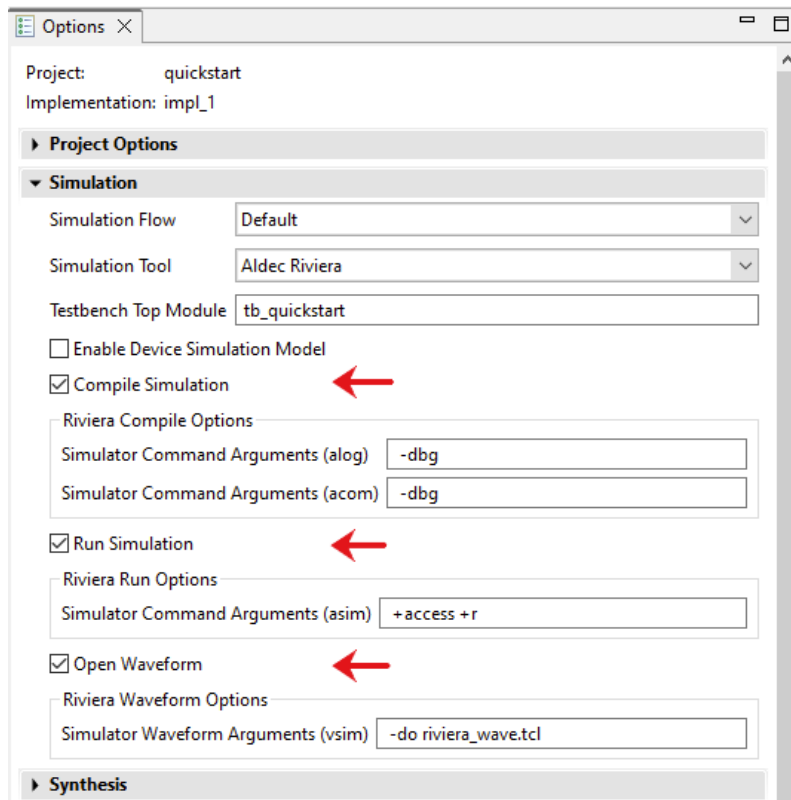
Options ✕

Project: quickstart
Implementation: impl_1

Project Options

Simulation

Simulation Flow Default

Simulation Tool Aldec Riviera

Testbench Top Module tb_quickstart

Enable Device Simulation Model

Compile Simulation

Riviera Compile Options

Simulator Command Arguments (alog) -dbg

Simulator Command Arguments (acom) -dbg

Run Simulation

Riviera Run Options

Simulator Command Arguments (asim) +access +r

Open Waveform

Riviera Waveform Options

Simulator Waveform Arguments (vsim) -do riviera_wave.tcl

Synthesis